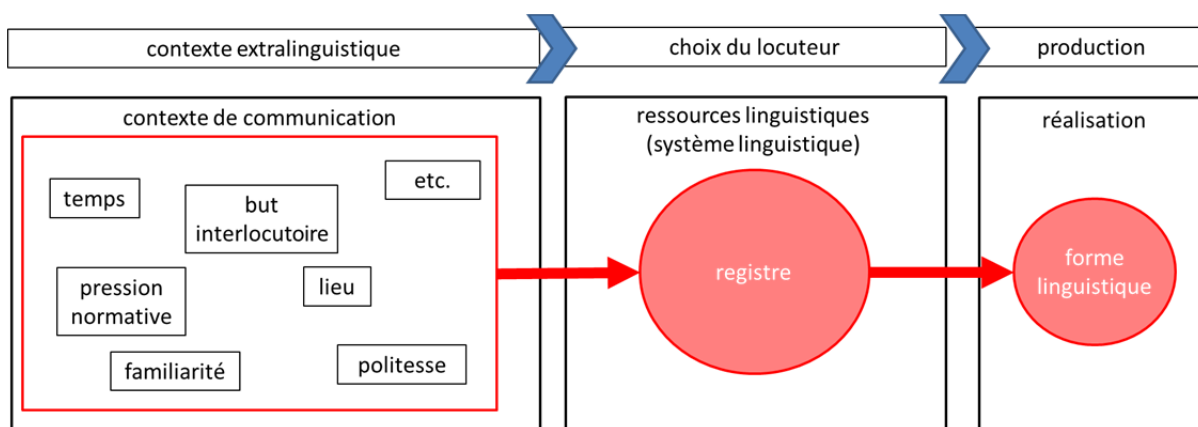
contexte extralinguistique

choix du locuteur

production

contexte de communication

temps

but interlocutoire

etc.

pression normative

lieu

familiarité

politesse

ressources linguistiques (système linguistique)

registre

réalisation

forme linguistique